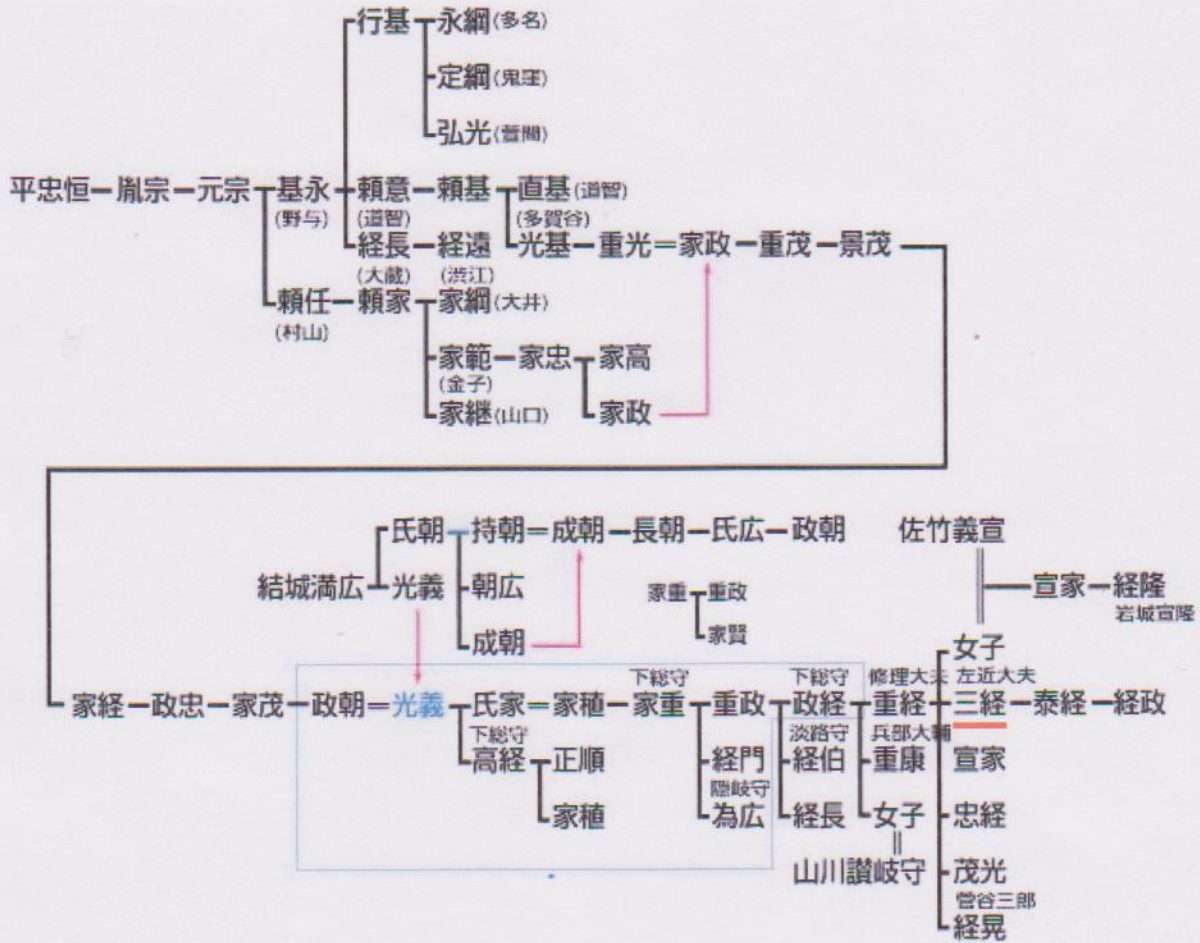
行基 永綱(多名)
定綱(鬼窪)
弘光(普賢)
平忠恒 胤宗 元宗 基永 頼意 頼基 直基(道智)
(野与) (道智) (多賀谷)
経長 経遠 光基 重光＝家政 重茂 景茂
(大蔵) (渋江)
頼任 頼家 家綱(大井)
(村山)
家範 家忠 家高
(金子)
家継(山口) 家政

氏朝 持朝＝成朝 長朝 氏広 政朝 佐竹義宣
結城満広 光義 朝広
家重 重政
家賢 宣家 経隆
成朝 岩城宣隆
女子
下総守 下総守 修理大夫 左近大夫
家経 政忠 家茂 政朝＝光義 氏家＝家種 家重 重政 政経 重経 三経 泰経 経政
下総守 淡路守 兵部大輔
高経 正順 経門 経伯 重康 宣家
隠岐守
家種 為広 経長 女子 忠経
山川讃岐守 茂光
菅谷三郎
経晃